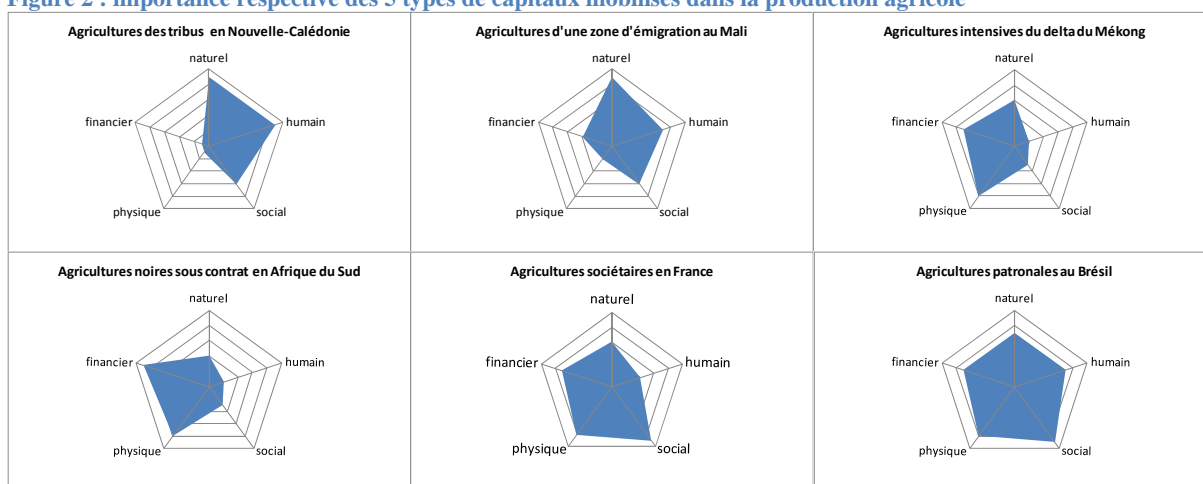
Figure 2 : Importance respective des 5 types de capitaux mobilisés dans la production agricole

Agricultures des tribus en Nouvelle-Calédonie
naturel
financier
humain
physique
social

Agricultures d'une zone d'émigration au Mali
naturel
financier
humain
physique
social

Agricultures intensives du delta du Mékong
naturel
financier
humain
physique
social

Agricultures noires sous contrat en Afrique du Sud
naturel
financier
humain
physique
social

Agricultures sociétaires en France
naturel
financier
humain
physique
social

Agricultures patronales au Brésil
naturel
financier
humain
physique
social